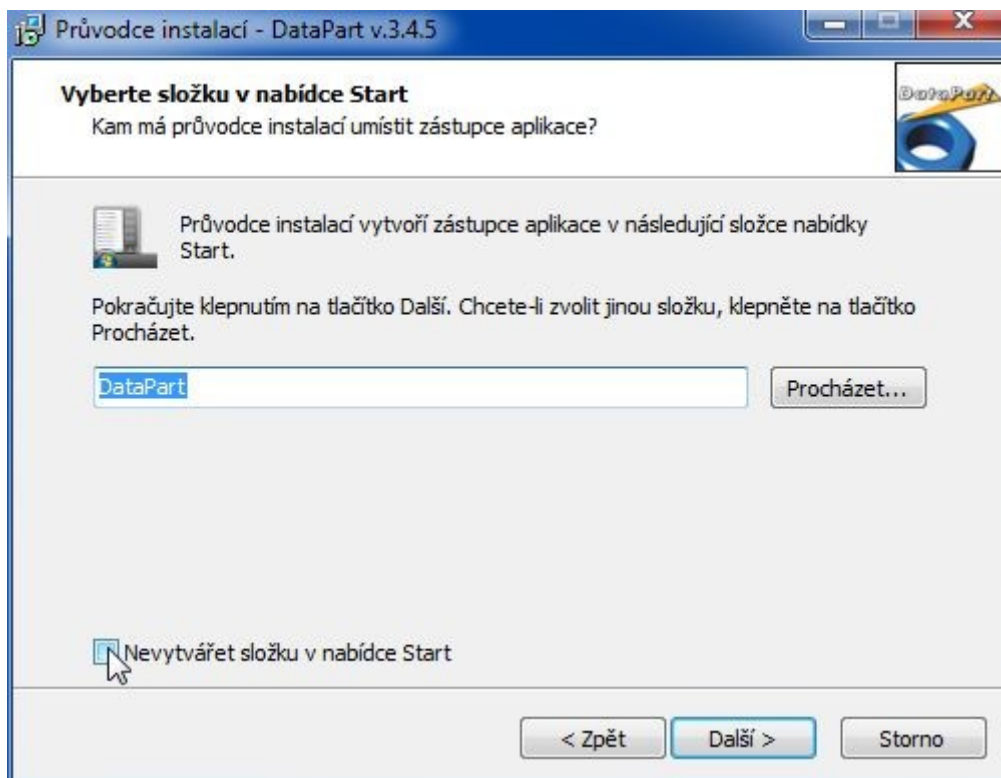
Průvodce instalací - DataPart v.3.4.5

Vyberte složku v nabídce Start
Kam má průvodce instalací umístit zástupce aplikace?

DataPart

Průvodce instalací vytvoří zástupce aplikace v následující složce nabídky Start.

Pokračujte klepnutím na tlačítko Další. Chcete-li zvolit jinou složku, klepněte na tlačítko Procházet.

DataPart

Procházet...

Nevytvářet složku v nabídce Start

< Zpět

Další >

Storno